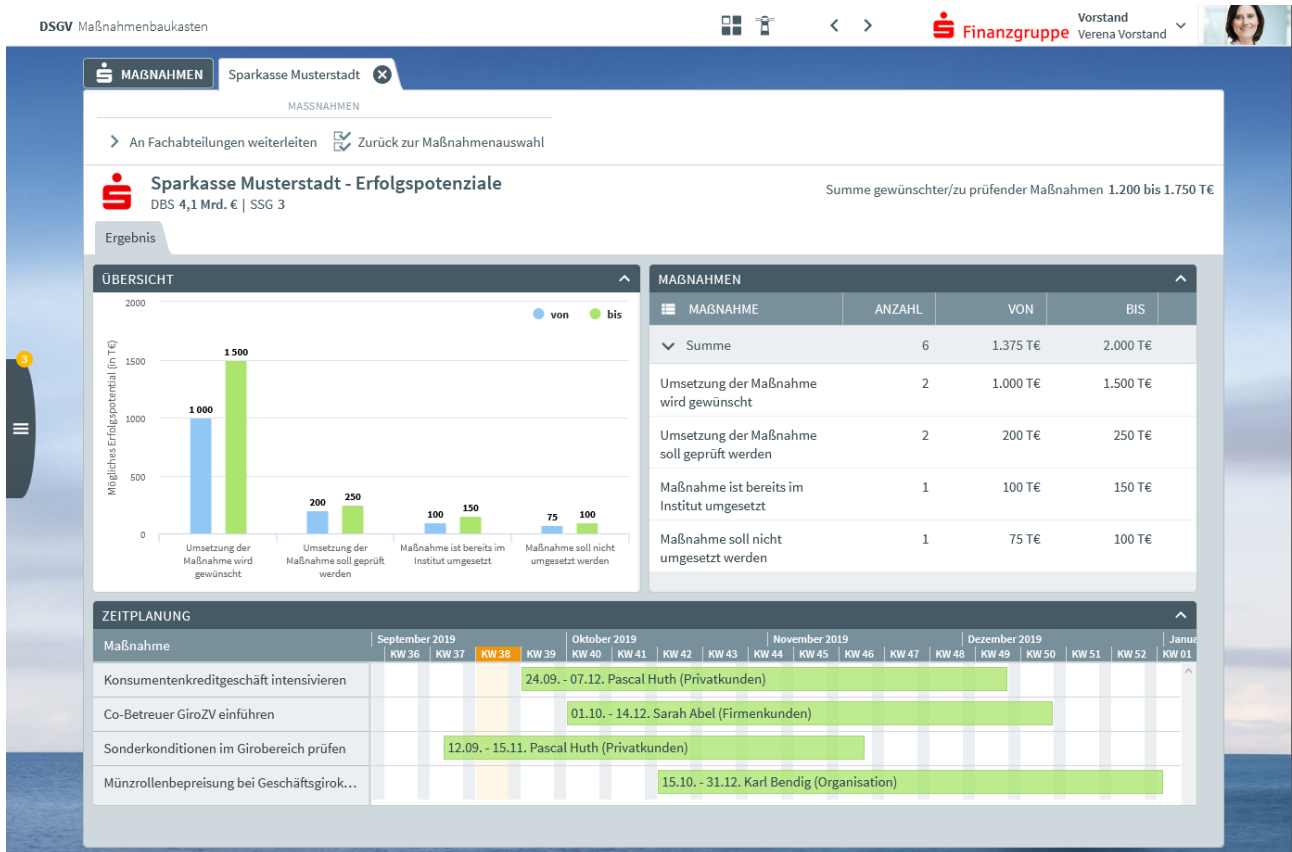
DSGV Maßnahmenbaukasten

Finanzgruppe
Vorstand
Verena Vorstand

MAßNAHMEN
Sparkasse Musterstadt

MASSNAHMEN

An Fachabteilungen weiterleiten
Zurück zur Maßnahmenauswahl

Sparkasse Musterstadt - Erfolgspotenziale
DBS 4,1 Mrd. € | SSG 3

Summe gewünschter/zu prüfender Maßnahmen 1.200 bis 1.750 T€

Ergebnis

3

ÜBERSICHT

von
bis

Mögliches Erfolgspotential (in T€)

2000
1500
1000
500
0

1 000
1 500
200
250
100
150
75
100

Umsetzung der Maßnahme wird gewünscht
Umsetzung der Maßnahme soll geprüft werden
Maßnahme ist bereits im Institut umgesetzt
Maßnahme soll nicht umgesetzt werden

MAßNAHMEN

| MAßNAHME | ANZAHL | VON | BIS |
|---|---|---|---|
| Summe | 6 | 1.375 T€ | 2.000 T€ |
| Umsetzung der Maßnahme wird gewünscht | 2 | 1.000 T€ | 1.500 T€ |
| Umsetzung der Maßnahme soll geprüft werden | 2 | 200 T€ | 250 T€ |
| Maßnahme ist bereits im Institut umgesetzt | 1 | 100 T€ | 150 T€ |
| Maßnahme soll nicht umgesetzt werden | 1 | 75 T€ | 100 T€ |

ZEITPLANUNG

Maßnahme
September 2019
Oktober 2019
November 2019
Dezember 2019
Janua
KW 36 KW 37 KW 38 KW 39 KW 40 KW 41 KW 42 KW 43 KW 44 KW 45 KW 46 KW 47 KW 48 KW 49 KW 50 KW 51 KW 52 KW 01

Konsumentenkreditgeschäft intensivieren
24.09. - 07.12. Pascal Huth (Privatkunden)
Co-Betreuer GiroZV einführen
01.10. - 14.12. Sarah Abel (Firmenkunden)
Sonderkonditionen im Girobereich prüfen
12.09. - 15.11. Pascal Huth (Privatkunden)
Münzrollenbepreisung bei Geschäftsgirok...
15.10. - 31.12. Karl Bendig (Organisation)